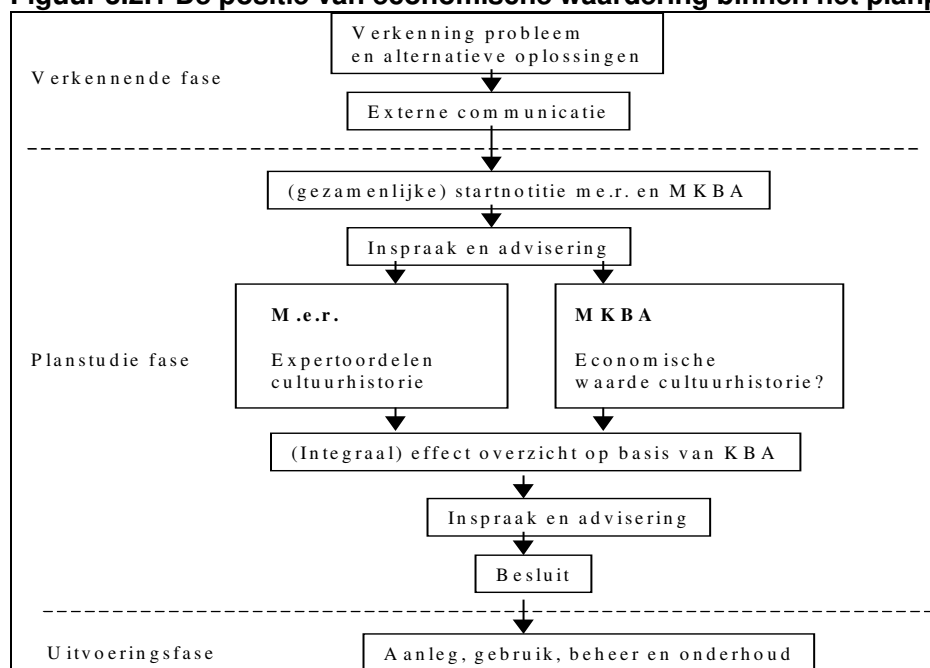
Figuur 3.2.: De positie van economische waardering binnen het planp

Verkenning probleem en alternatieve oplossingen

Verkennende fase

Externe communicatie

(gezamenlijke) startnotitie m.e.r. en MKBA

Inspraak en advisering

M.e.r.

Expertoordelen cultuurhistorie

MKBA

Economische waarde cultuurhistorie?

Planstudie fase

(Integraal) effect overzicht op basis van KBA

Inspraak en advisering

Besluit

Uitvoeringsfase

Aanleg, gebruik, beheer en onderhoud